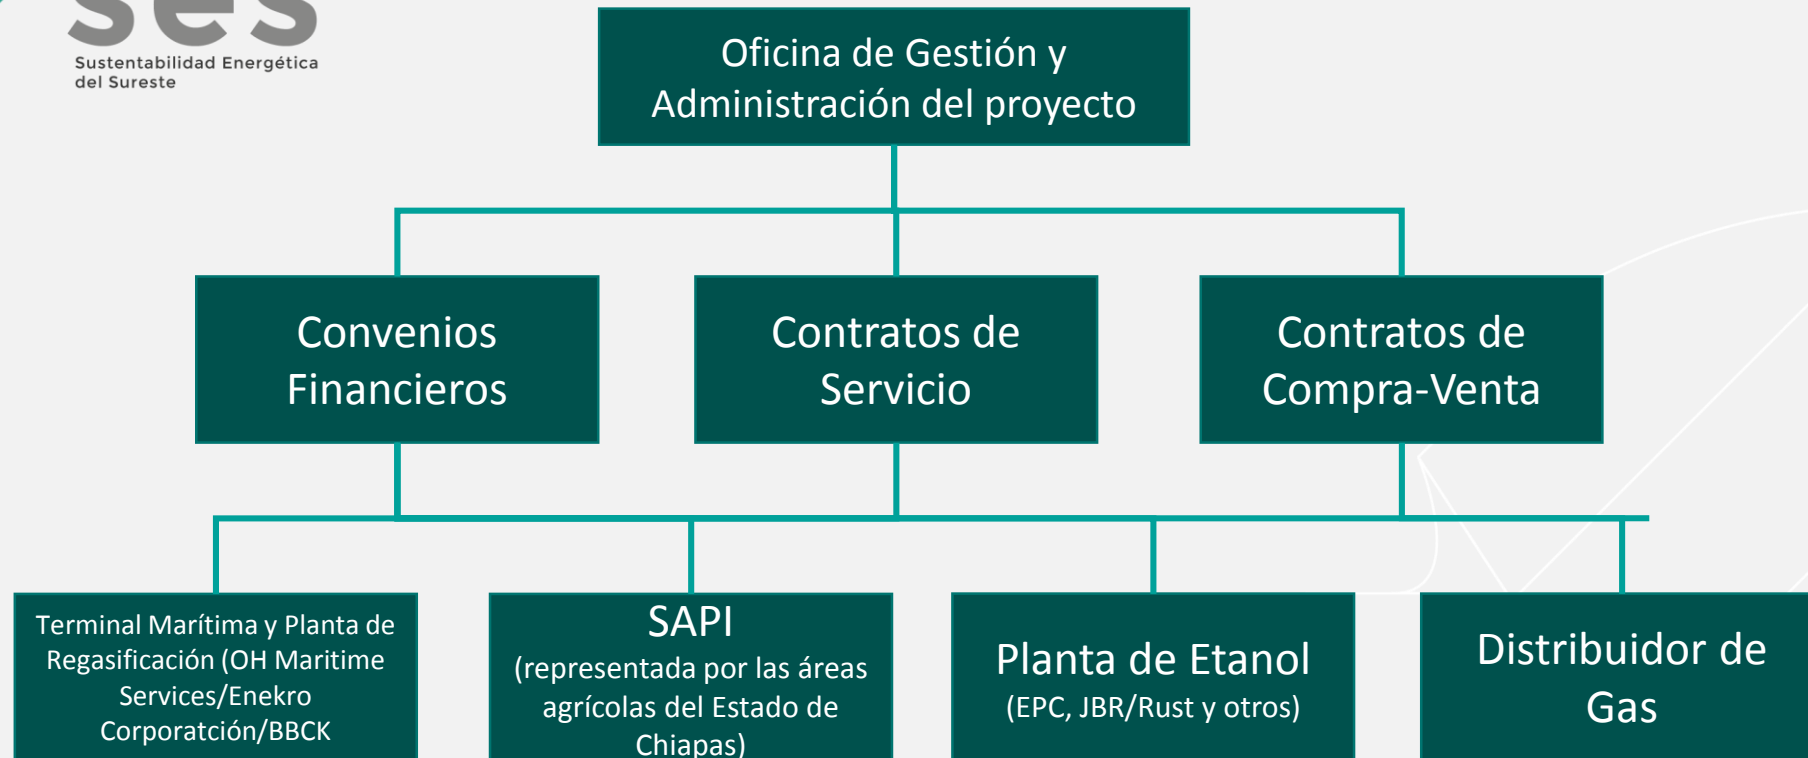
ses
Sustentabilidad Energética del Sureste

Oficina de Gestión y Administración del proyecto

Convenios Financieros

Contratos de Servicio

Contratos de Compra-Venta

Terminal Marítima y Planta de Regasificación (OH Maritime Services/Enekro Corporatción/BBCK

SAPI (representada por las áreas agrícolas del Estado de Chiapas)

Planta de Etanol (EPC, JBR/Rust y otros)

Distribuidor de Gas